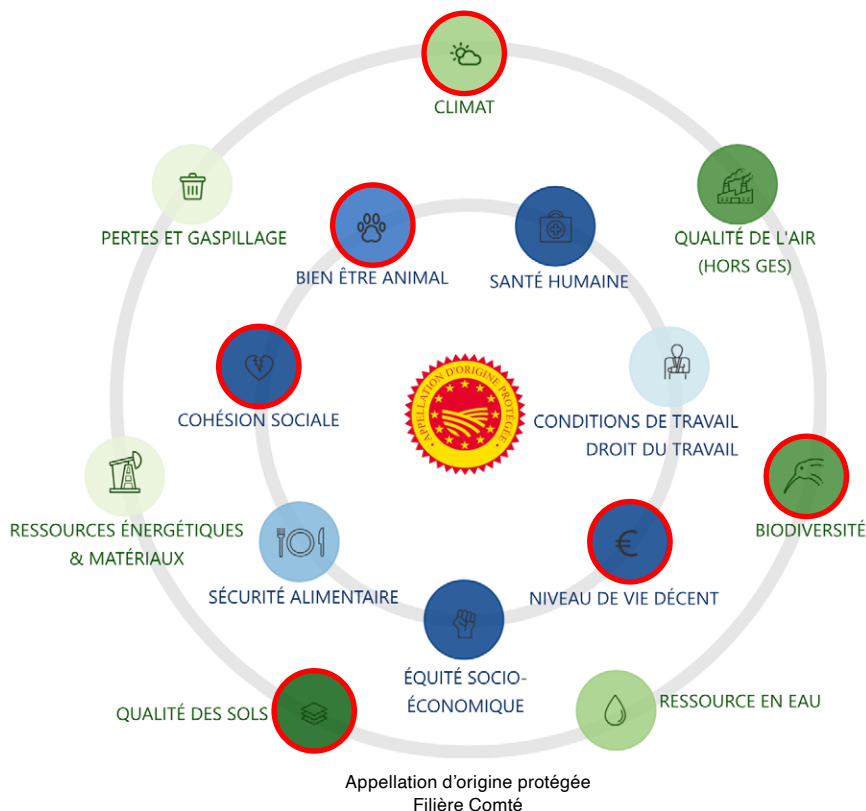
CLIMAT

PERTES ET GASPILLAGE

QUALITÉ DE L'AIR (HORS GES)

BIEN ÊTRE ANIMAL

SANTÉ HUMAINE

COHÉSION SOCIALE

APPELLATION D'ORIGINE PROTÉGÉE

CONDITIONS DE TRAVAIL DROIT DU TRAVAIL

RESSOURCES ÉNERGÉTIQUES & MATÉRIAUX

BIODIVERSITÉ

SÉCURITÉ ALIMENTAIRE

NIVEAU DE VIE DÉCENT

ÉQUITÉ SOCIO-ÉCONOMIQUE

QUALITÉ DES SOLS

RESSOURCE EN EAU

Appellation d'origine protégée
Filière Comté